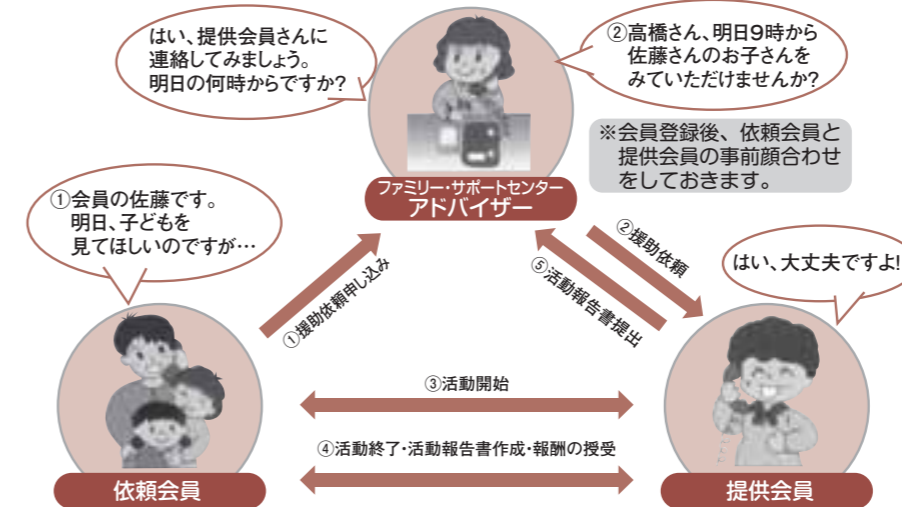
はい、提供会員さんに連絡してみましょう。明日の何時からですか?

②高橋さん、明日9時から佐藤さんのお子さんをみていただけませんか?

※会員登録後、依頼会員と提供会員の事前顔合わせをしておきます。

ファミリー・サポートセンター
アドバイザー

①会員の佐藤です。明日、子どもを見てほしいのですが…

①援助依頼申し込み

⑤活動報告書提出

②援助依頼

はい、大丈夫ですよ!

③活動開始

④活動終了・活動報告書作成・報酬の授受

依頼会員

提供会員